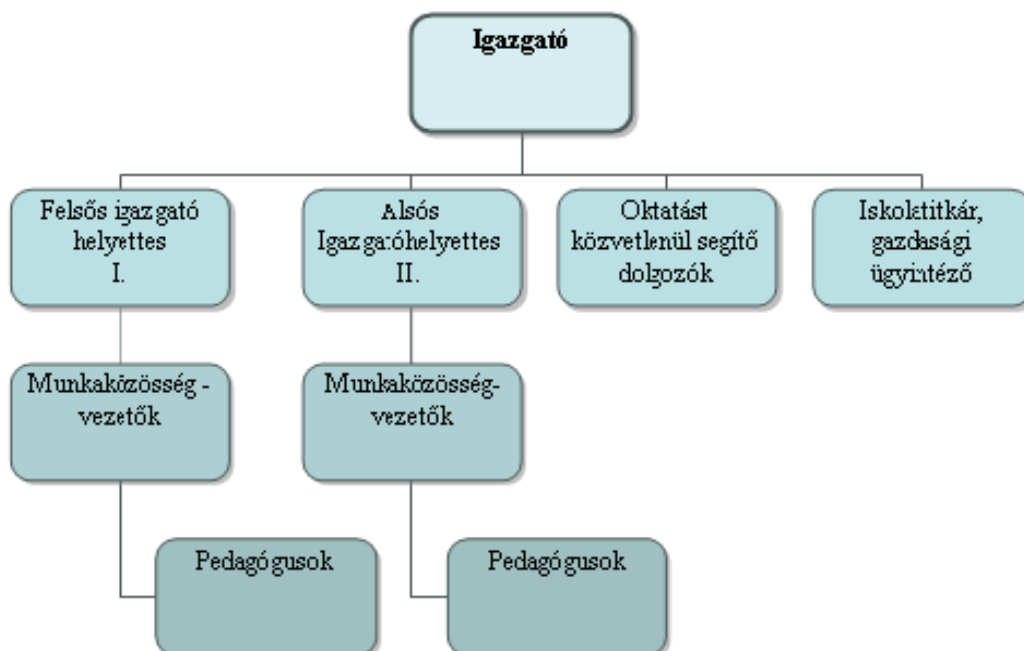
Igazgató

Felsős igazgató helyettes I.

Alsós Igazgatóhelyettes II.

Oktatást közvetlenül segítő dolgozók

Iskolatitkár, gazdasági ügyintéző

Munkaközösség - vezetők

Munkaközösség-vezetők

Pedagógusok

Pedagógusok